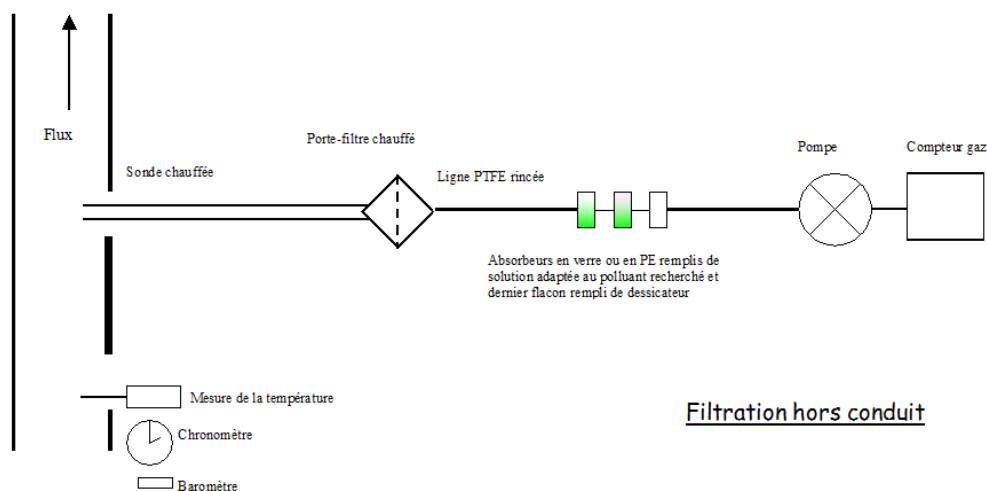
Flux

Sonde chauffée

Porte-filtre chauffé

Ligne PTFE rincée

Pompe

Compteur gaz

Absorbeurs en verre ou en PE remplis de solution adaptée au polluant recherché et dernier flacon rempli de dessicateur

Mesure de la température

Chronomètre

Baromètre

Filtration hors conduit